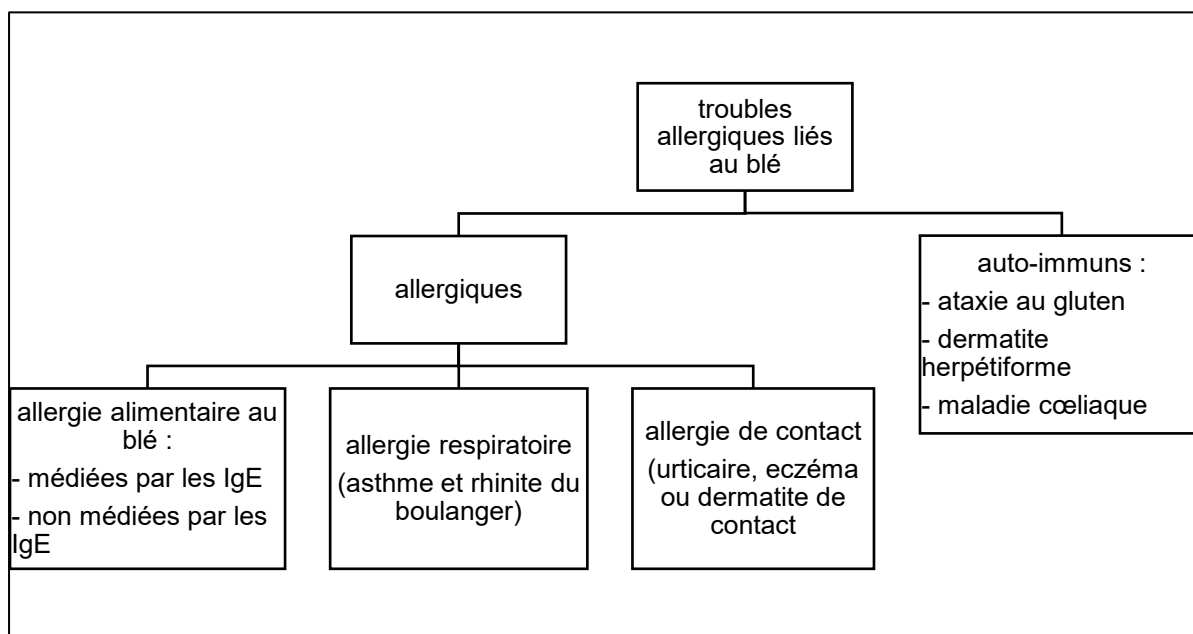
troubles allergiques liés au blé

allergiques

auto-immuns :
- ataxie au gluten
- dermatite herpétiforme
- maladie cœliaque

allergie alimentaire au blé :
- médiées par les IgE
- non médiées par les IgE

allergie respiratoire
(asthme et rhinite du boulanger)

allergie de contact
(urticaire, eczéma ou dermatite de contact